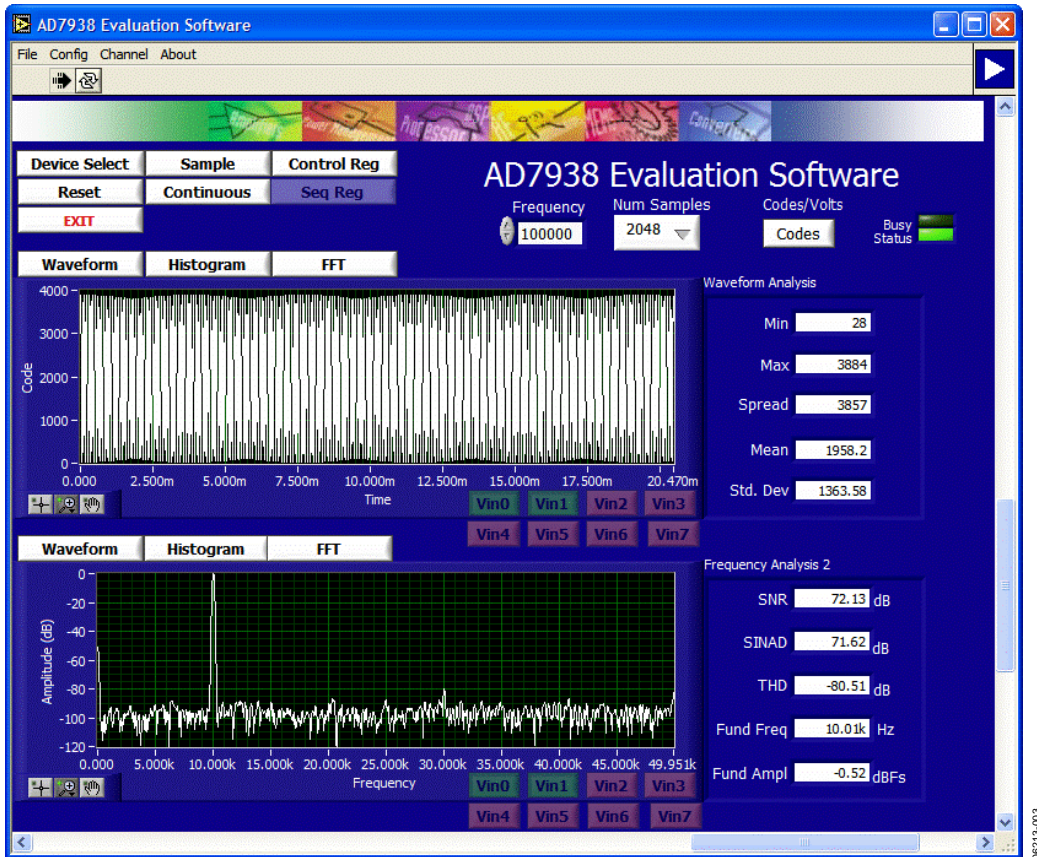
AD7938 Evaluation Software

File Config Channel About

Device Select
Sample
Control Reg
Reset
Continuous
Seq Reg
EXIT

AD7938 Evaluation Software

Frequency
100000
Num Samples
2048
Codes/Volts
Codes
Busy Status

Waveform
Histogram
FFT

Code
4000
3000
2000
1000
0
0.000 2.500m 5.000m 7.500m 10.000m 12.500m 15.000m 17.500m 20.470m
Time

Vin0 Vin1 Vin2 Vin3
Vin4 Vin5 Vin6 Vin7

Waveform Analysis
Min 28
Max 3884
Spread 3857
Mean 1958.2
Std. Dev 1363.58

Waveform
Histogram
FFT

Amplitude (dB)
0
-20
-40
-60
-80
-100
-120
0.000 5.000k 10.000k 15.000k 20.000k 25.000k 30.000k 35.000k 40.000k 45.000k 49.951k
Frequency

Vin0 Vin1 Vin2 Vin3
Vin4 Vin5 Vin6 Vin7

Frequency Analysis 2
SNR 72.13 dB
SINAD 71.62 dB
THD -80.51 dB
Fund Freq 10.01k Hz
Fund Ampl -0.52 dBFs

06213-003